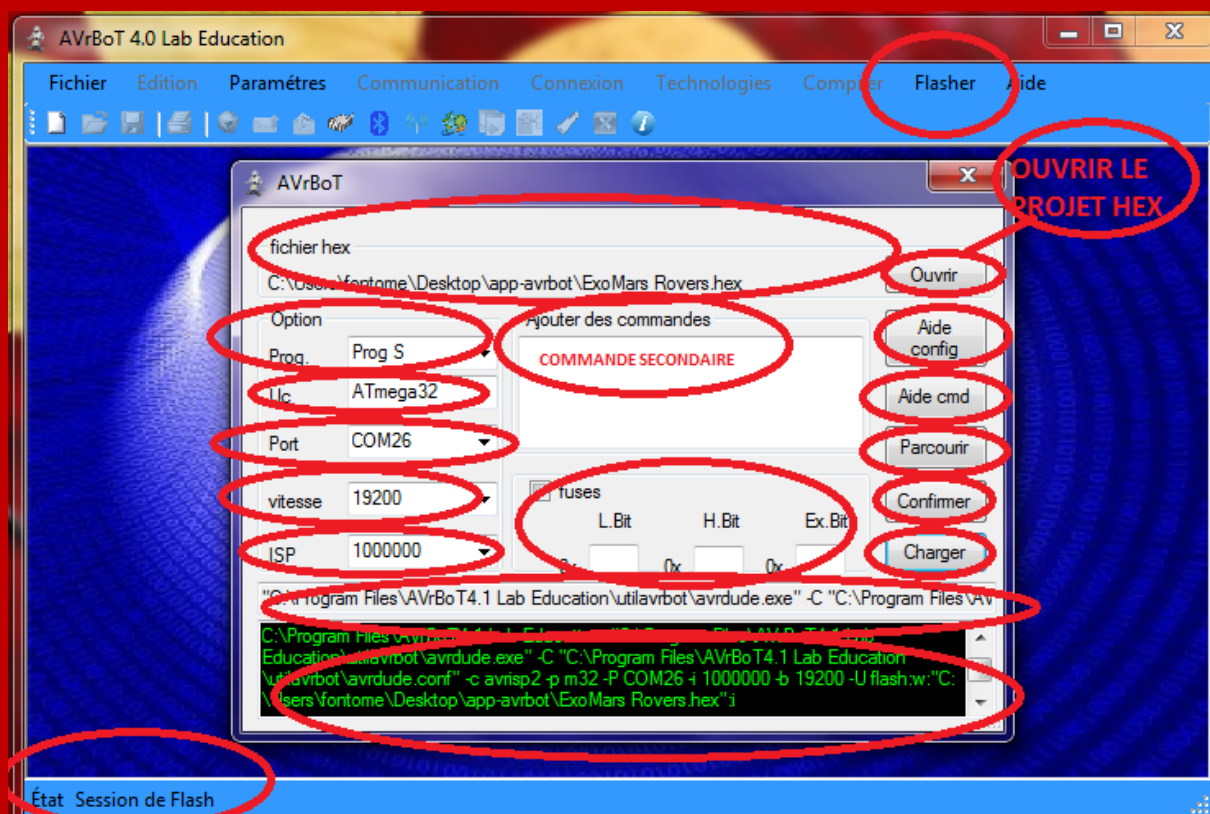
AVrBoT 4.0 Lab Education

Fichier Edition Paramétres Communication Connexion Technologies Compter Flasher Aide

AVrBoT

OUVRIR LE PROJET HEX

fichier hex

C:\Users\fontome\Desktop\app-avrbot\ExoMars Rovers.hex

Ouvrir

Option

Prog. Prog S

Uc ATmega32

Port COM26

vitesse 19200

ISP 1000000

Ajouter des commandes

COMMANDE SECONDAIRE

Aide config

Aide cmd

Parcourir

Confirmer

Charger

fuses

L.Bit H.Bit Ex.Bit

0x 0x 0x

"C:\Program Files\AVrBoT4.1 Lab Education\utilavrbot\avrdude.exe" -C "C:\Program Files\AV

C:\Program Files\AVrBoT4.1 Lab Education\utilavrbot\avrdude.exe" -C "C:\Program Files\AVrBoT4.1 Lab Education\utilavrbot\avrdude.conf" -c avrisp2 -p m32 -P COM26 -i 1000000 -b 19200 -U flash:w:"C:\Users\fontome\Desktop\app-avrbot\ExoMars Rovers.hex":i

État Session de Flash